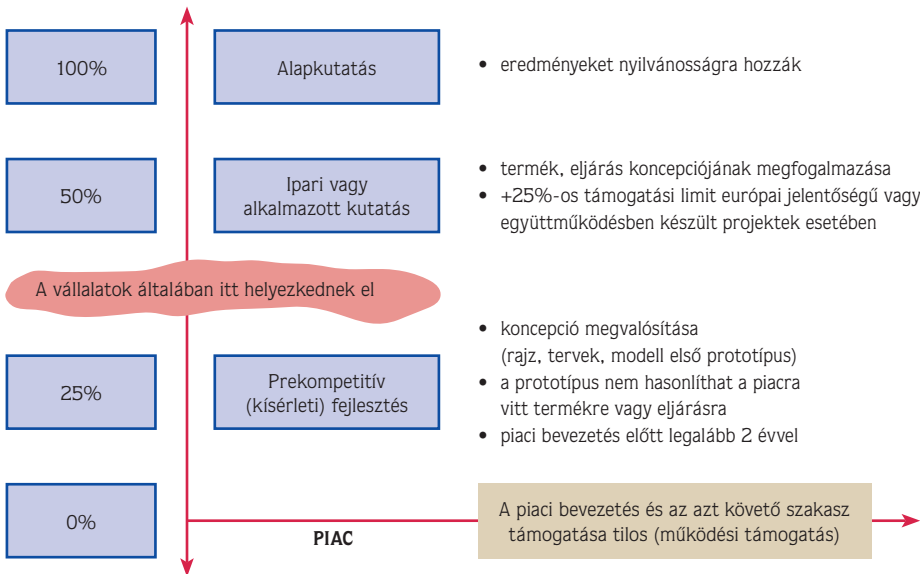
100%

Alapkutatás

• eredményeket nyilvánosságra hozzák

50%

Ipari vagy alkalmazott kutatás

• termék, eljárás koncepciójának megfogalmazása
• +25%-os támogatási limit európai jelentőségű vagy együttműködésben készült projektek esetében

A vállalatok általában itt helyezkednek el

25%

Prekompetitív (kísérleti) fejlesztés

• koncepció megvalósítása (rajz, tervek, modell első prototípus)
• a prototípus nem hasonlíthat a piacra vitt termékre vagy eljárásra
• piaci bevezetés előtt legalább 2 évvel

0%

PIAC

A piaci bevezetés és az azt követő szakasz támogatása tilos (működési támogatás)